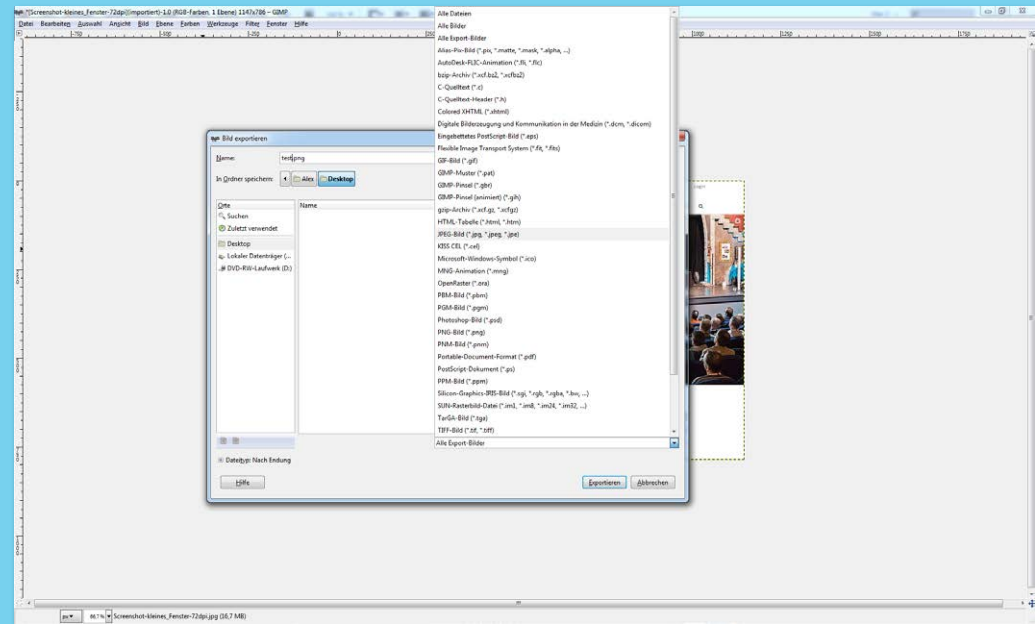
*[Screenshot-kleines_Fenster-72dpi](importiert)-1.0 (RGB-Farben, 1 Ebene) 1147x786 – GIMP

Datei Bearbeiten Auswahl Ansicht Bild Ebene Farben Werkzeuge Filter Fenster Hilfe

Bild exportieren

Name: test.png

In Ordner speichern: Alex Desktop

Orte
Suchen
Zuletzt verwendet
Desktop
Lokaler Datenträger (...
DVD-RW-Laufwerk (D:)

Name

Dateityp: Nach Endung

Hilfe

Exportieren Abbrechen

Alle Dateien
Alle Bilder
Alle Export-Bilder
Alias-Pix-Bild (*.pix, *.matte, *.mask, *.alpha, ...)
AutoDesk-FLIC-Animation (*.fli, *.flc)
bzip-Archiv (*.xcf.bz2, *.xcfbz2)
C-Quelltext (*.c)
C-Quelltext-Header (*.h)
Colored XHTML (*.xhtml)
Digitale Bilderzeugung und Kommunikation in der Medizin (*.dcm, *.dicom)
Eingebettetes PostScript-Bild (*.eps)
Flexible Image Transport System (*.fit, *.fits)
GIF-Bild (*.gif)
GIMP-Muster (*.pat)
GIMP-Pinsel (*.gbr)
GIMP-Pinsel (animiert) (*.gih)
gzip-Archiv (*.xcf.gz, *.xcfgz)
HTML-Tabelle (*.html, *.htm)
JPEG-Bild (*.jpg, *.jpeg, *.jpe)
KISS CEL (*.cel)
Microsoft-Windows-Symbol (*.ico)
MNG-Animation (*.mng)
OpenRaster (*.ora)
PBM-Bild (*.pbm)
PGM-Bild (*.pgm)
Photoshop-Bild (*.psd)
PNG-Bild (*.png)
PNM-Bild (*.pnm)
Portable-Document-Format (*.pdf)
PostScript-Dokument (*.ps)
PPM-Bild (*.ppm)
Silicon-Graphics-IRIS-Bild (*.sgi, *.rgb, *.rgba, *.bw, ...)
SUN-Rasterbild-Datei (*.im1, *.im8, *.im24, *.im32, ...)
TarGA-Bild (*.tga)
TIFF-Bild (*.tif, *.tiff)
Alle Export-Bilder

px 86,7 % Screenshot-kleines_Fenster-72dpi.jpg (16,7 MB)